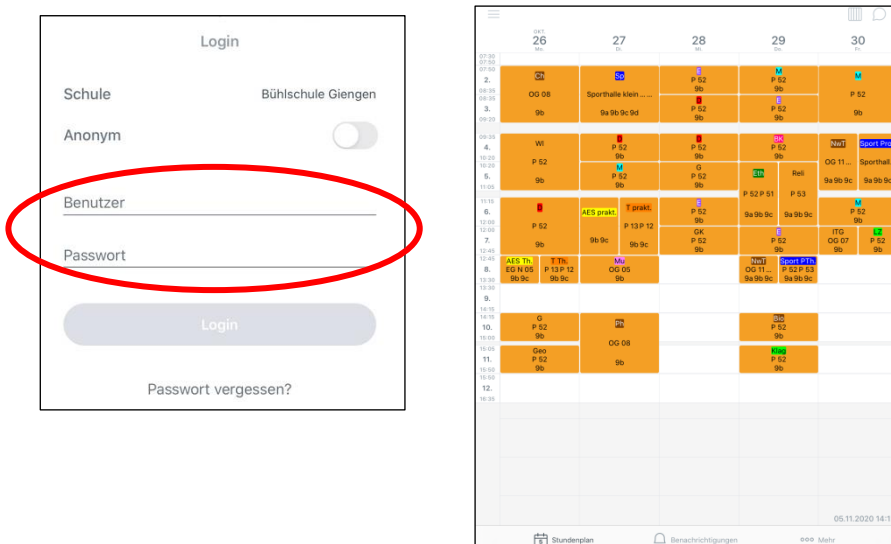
Login

Schule Bühlschule Giengen

Anonym

Benutzer

Passwort

Login

Passwort vergessen?

OKT.
26 Mo.
27 Di.
28 Mi.
29 Do.
30 Fr.

07:30
07:50
2.
08:35
08:35
3.
09:20
09:35
4.
10:20
10:20
5.
11:05
11:10
6.
12:00
12:00
7.
12:45
12:45
8.
13:30
13:30
9.
14:15
14:15
10.
15:00
15:05
11.
15:50
15:50
12.
16:35

Ch
OG 08
9b

Sp
Sporthalle klein ...
9a 9b 9c 9d

E
P 52
9b

D
P 52
9b

M
P 52
9b

E
P 52
9b

M
P 52
9b

WI
P 52
9b

D
P 52
9b

M
P 52
9b

D
P 52
9b

G
P 52
9b

BK
P 52
9b

Eth
P 52 P 51
9a 9b 9c

Reli
P 53
9a 9b 9c

NwT
OG 11...
9a 9b 9c

Sport Pra
Sporthall
9a 9b 9c

D
P 52
9b

AES prakt.
9b 9c

T prakt.
P 13 P 12
9b 9c

E
P 52
9b

GK
P 52
9b

E
P 52
9b

M
P 52
9b

ITG
OG 07
9b

LZ
P 52
9b

AES Th.
EG N 05
9b 9c

T Th.
P 13 P 12
9b 9c

Mu
OG 05
9b

NwT
OG 11...
9a 9b 9c

Sport PTh.
P 52 P 53
9a 9b 9c

G
P 52
9b

Ph
OG 08
9b

Bio
P 52
9b

Geo
P 52
9b

Klag
P 52
9b

05.11.2020 14:1

Stundenplan
Benachrichtigungen
Mehr